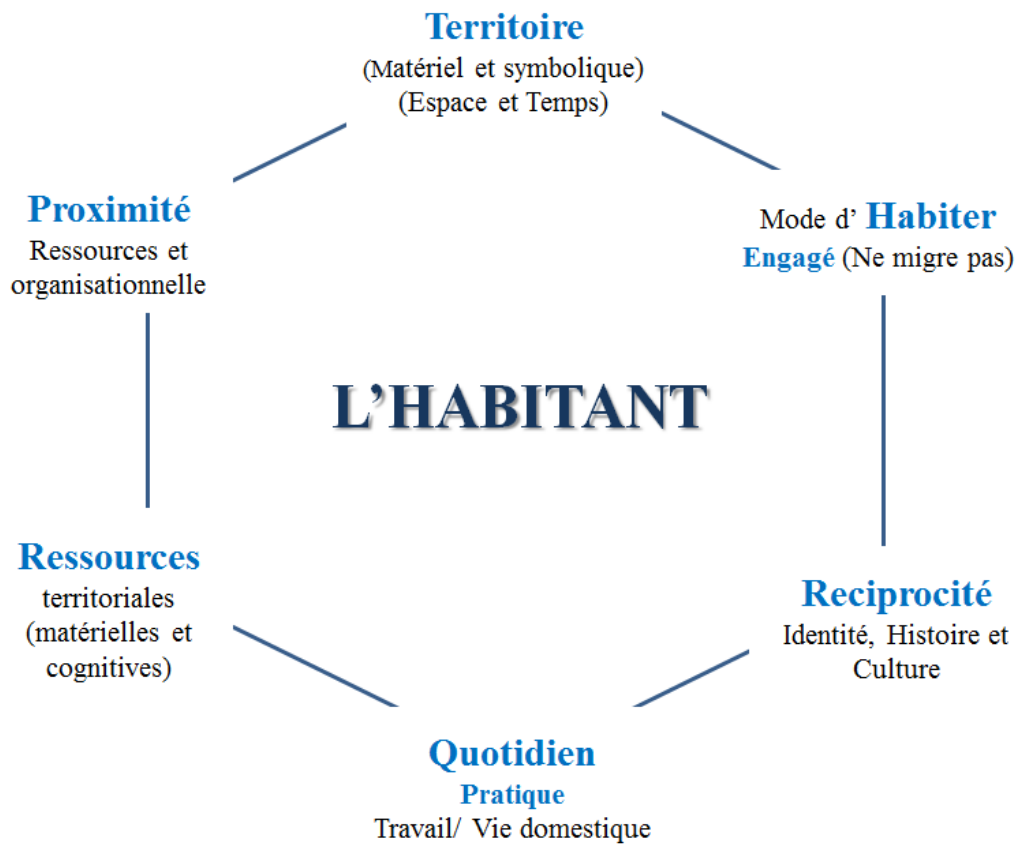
Territoire
(Matériel et symbolique)
(Espace et Temps)

Mode d' Habiter
Engagé (Ne migre pas)

Proximité
Ressources et organisationnelle

L'HABITANT

Ressources
territoriales (matérielles et cognitives)

Reciprocité
Identité, Histoire et Culture

Quotidien
Pratique
Travail/ Vie domestique